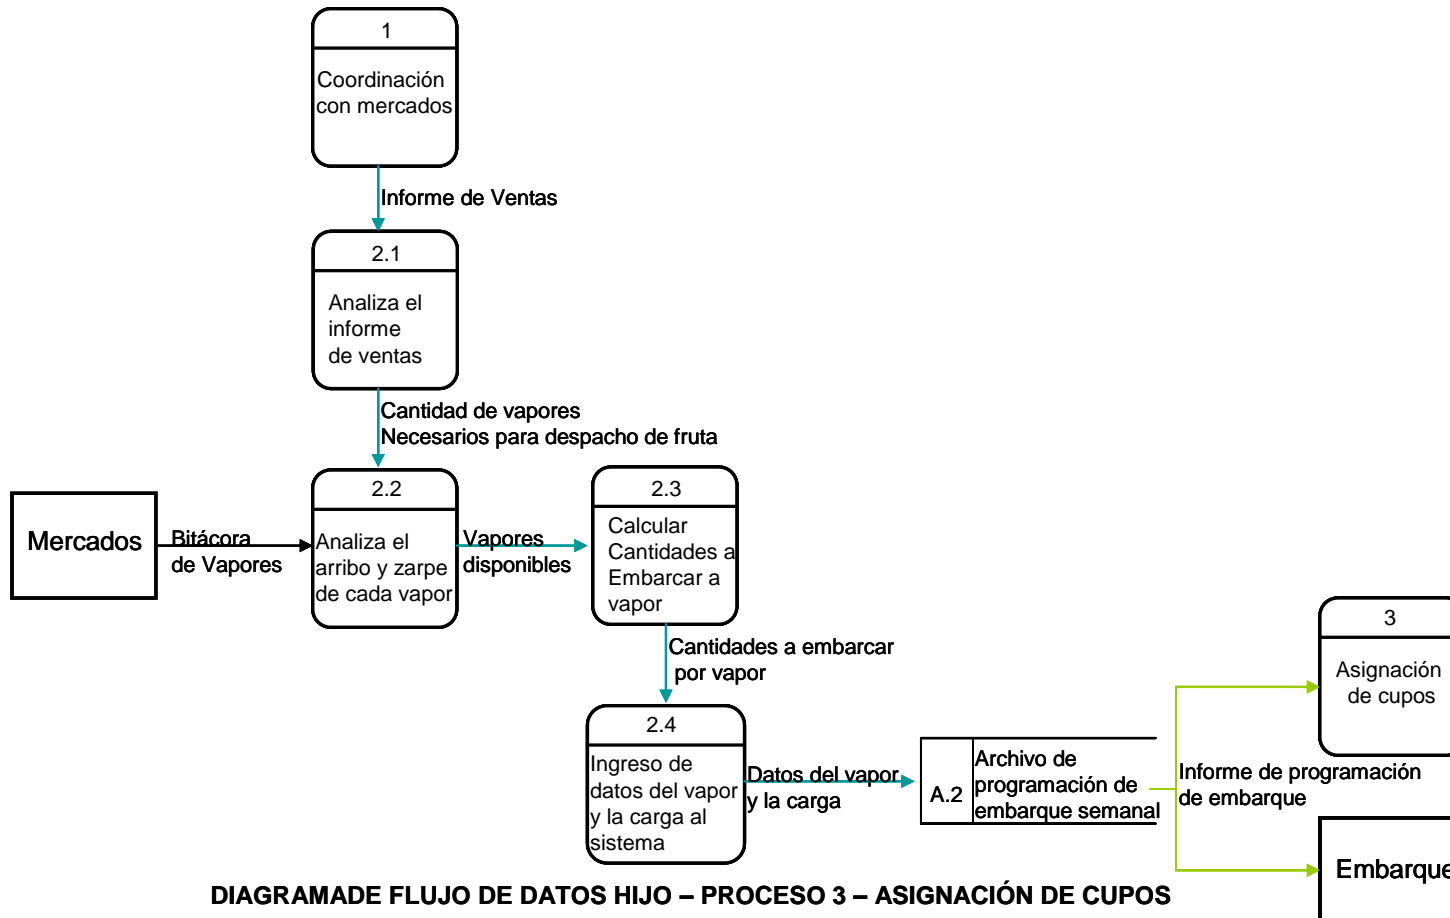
1
Coordinación con mercados

Informe de Ventas

2.1
Analiza el informe de ventas

Cantidad de vapores
Necesarios para despacho de fruta

Mercados

Bitácora de Vapores

2.2
Analiza el arribo y zarpe de cada vapor

Vapores disponibles

2.3
Calcular Cantidades a Embarcar a vapor

Cantidades a embarcar por vapor

2.4
Ingreso de datos del vapor y la carga al sistema

Datos del vapor y la carga

A.2 | Archivo de programación de embarque semanal

Informe de programación de embarque

3
Asignación de cupos

Embarque

DIAGRAMADE FLUJO DE DATOS HIJO – PROCESO 3 – ASIGNACIÓN DE CUPOS